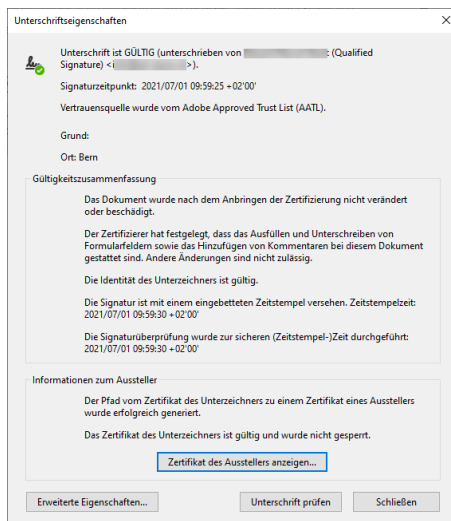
Unterschriftseigenschaften

×

Unterschrift ist GÜLTIG (unterschrieben von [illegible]: (Qualified Signature) <i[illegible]>).

Signaturzeitpunkt: 2021/07/01 09:59:25 +02'00'

Vertrauensquelle wurde vom Adobe Approved Trust List (AATL).

Grund:

Ort: Bern

Gültigkeitszusammenfassung

Das Dokument wurde nach dem Anbringen der Zertifizierung nicht verändert oder beschädigt.

Der Zertifizierer hat festgelegt, dass das Ausfüllen und Unterschreiben von Formularfeldern sowie das Hinzufügen von Kommentaren bei diesem Dokument gestattet sind. Andere Änderungen sind nicht zulässig.

Die Identität des Unterzeichners ist gültig.

Die Signatur ist mit einem eingebetteten Zeitstempel versehen. Zeitstempelzeit: 2021/07/01 09:59:30 +02'00'

Die Signaturüberprüfung wurde zur sicheren (Zeitstempel-)Zeit durchgeführt: 2021/07/01 09:59:30 +02'00'

Informationen zum Aussteller

Der Pfad vom Zertifikat des Unterzeichners zu einem Zertifikat eines Ausstellers wurde erfolgreich generiert.

Das Zertifikat des Unterzeichners ist gültig und wurde nicht gesperrt.

Zertifikat des Ausstellers anzeigen...

Erweiterte Eigenschaften...

Unterschrift prüfen

Schließen